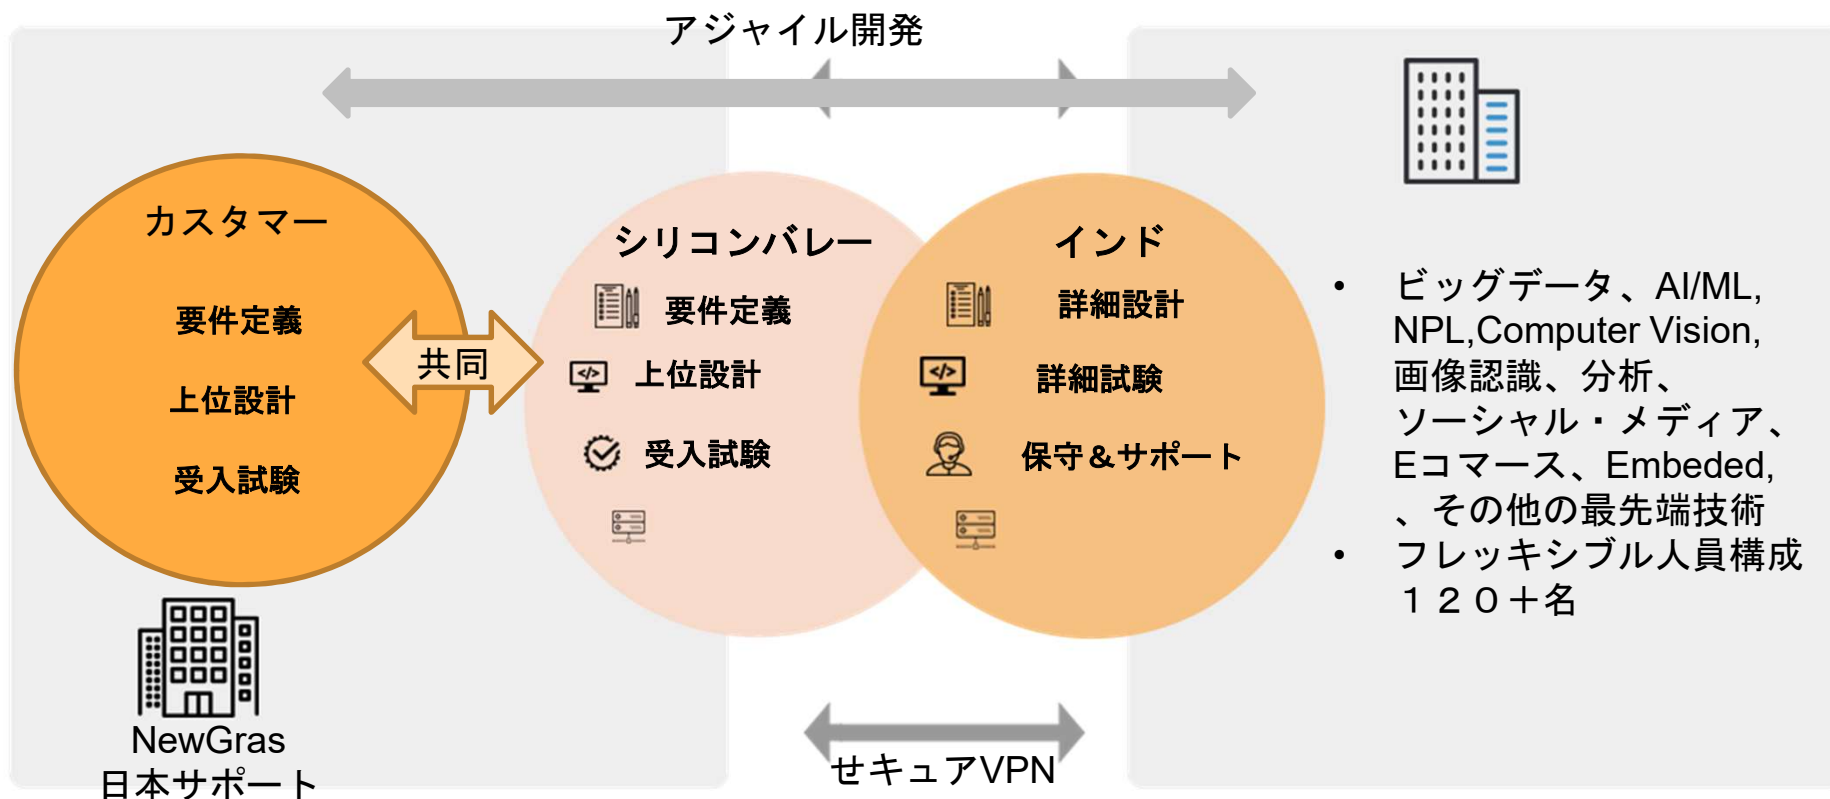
アジャイル開発

カスタマー

要件定義

上位設計

受入試験

共同

シリコンバレー

要件定義

上位設計

受入試験

インド

詳細設計

詳細試験

保守＆サポート

• ビッグデータ、AI/ML, NPL,Computer Vision, 画像認識、分析、ソーシャル・メディア、Eコマース、Embeded, 、その他の最先端技術
• フレッキシブル人員構成 １２０＋名

NewGras
日本サポート

セキュアVPN